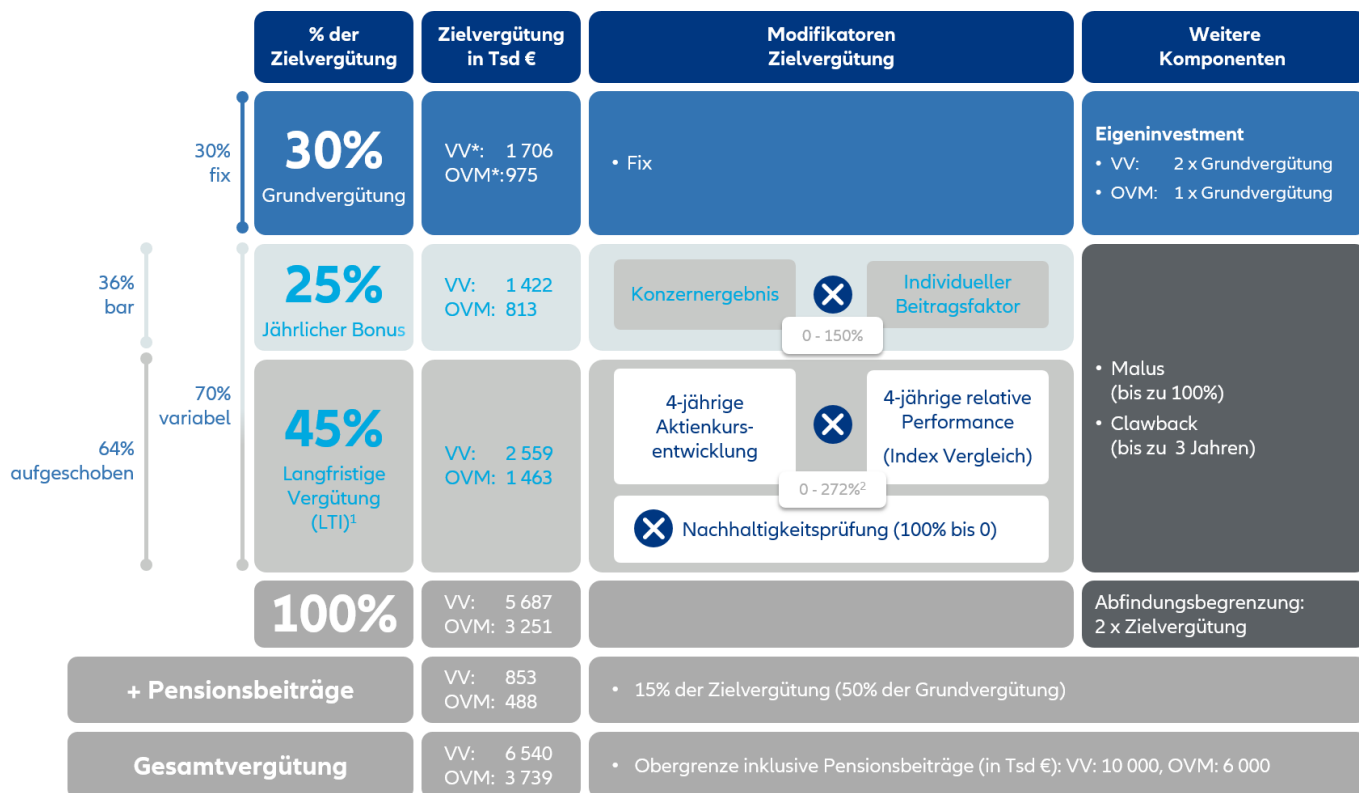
| % der Zielvergütung | Zielvergütung in Tsd € | Modifikatoren Zielvergütung | Weitere Komponenten |
|---|---|---|---|
| 30% Grundvergütung | VV*: 1 706 OVM*: 975 | • Fix | Eigeninvestment • VV: 2 x Grundvergütung • OVM: 1 x Grundvergütung |
| 25% Jährlicher Bonus | VV: 1 422 OVM: 813 | Konzernergebnis × Individueller Beitragsfaktor 0 - 150% | • Malus (bis zu 100%) • Clawback (bis zu 3 Jahren) |
| 45% Langfristige Vergütung (LTI)$^1$ | VV: 2 559 OVM: 1 463 | 4-jährige Aktienkursentwicklung × 4-jährige relative Performance (Index Vergleich) 0 - 272%$^2$ × Nachhaltigkeitsprüfung (100% bis 0) | |
| 100% | VV: 5 687 OVM: 3 251 | | Abfindungsbegrenzung: 2 x Zielvergütung |
| + Pensionsbeiträge | VV: 853 OVM: 488 | • 15% der Zielvergütung (50% der Grundvergütung) | |
| Gesamtvergütung | VV: 6 540 OVM: 3 739 | • Obergrenze inklusive Pensionsbeiträge (in Tsd €): VV: 10 000, OVM: 6 000 | |

30% fix

36% bar

70% variabel

64% aufgeschoben